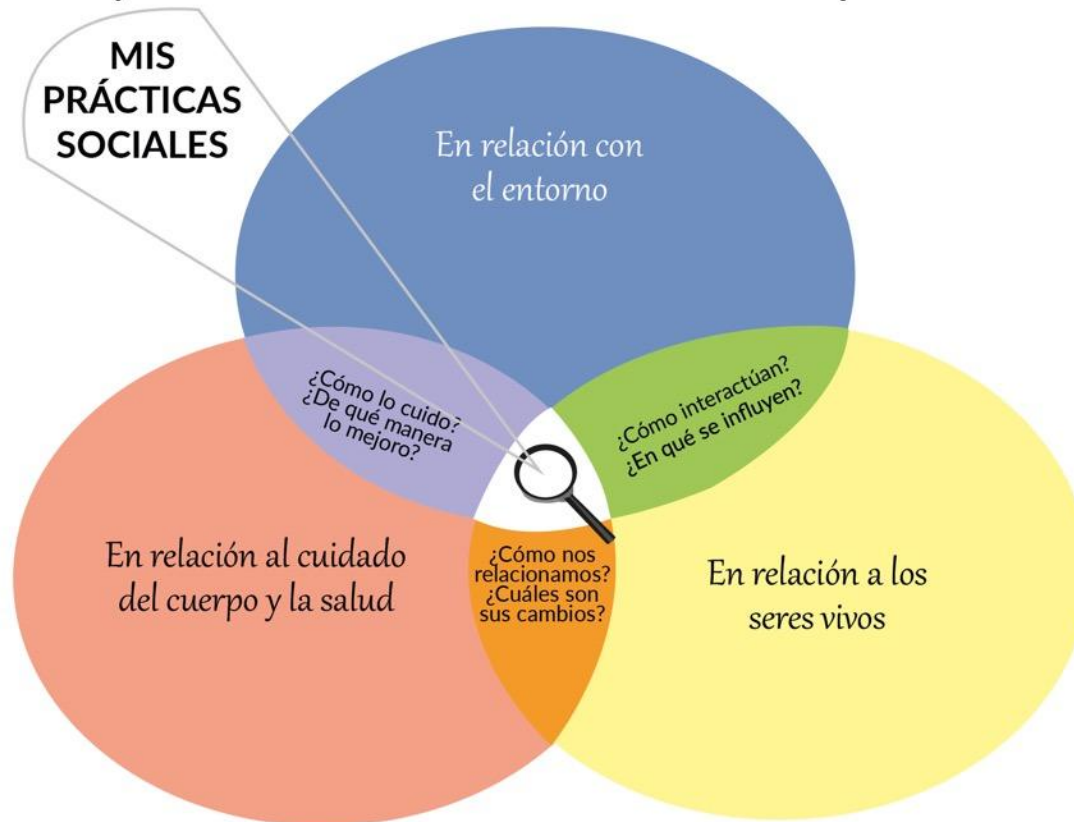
MIS PRÁCTICAS SOCIALES

En relación con el entorno

¿Cómo lo cuido? ¿De qué manera lo mejoro?

¿Cómo interactúan? ¿En qué se influyen?

En relación al cuidado del cuerpo y la salud

¿Cómo nos relacionamos? ¿Cuáles son sus cambios?

En relación a los seres vivos